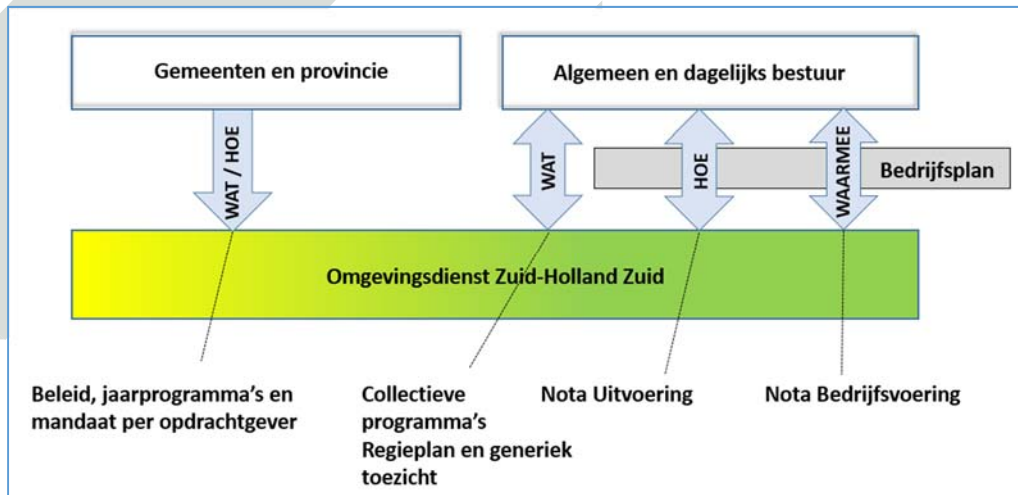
Gemeenten en provincie

Algemeen en dagelijks bestuur

WAT / HOE

WAT

HOE

WAARMEE

Bedrijfsplan

Omgevingsdienst Zuid-Holland Zuid

Beleid, jaarprogramma's en mandaat per opdrachtgever

Collectieve programma's Regieplan en generiek toezicht

Nota Uitvoering

Nota Bedrijfsvoering